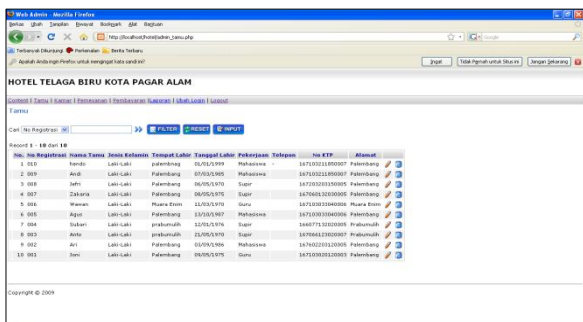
Web Admin - Mozilla Firefox

Berkas Ubah Tampilan Riwayat Markah Alat Bantuan

http://localhost/hotel/admin_tamu.php

Google

Tersering Dikunjungi Perkenalan Berita Terbaru

Apakah Anda ingin Firefox untuk mengingat kata sandi ini?

Ingat | Tidak Pernah untuk Situs ini | Jangan Sekarang

HOTEL TELAGA BIRU KOTA PAGAR ALAM

Content | Tamu | Kamar | Pemesanan | Pembayaran | Laporan | Ubah Login | Logout

Tamu

Cari No Registrasi

FILTER RESET INPUT

Record 1 - 10 dari 10

| No. | No Registrasi | Nama Tamu | Jenis Kelamin | Tempat Lahir | Tanggal Lahir | Pekerjaan | Telepon | No KTP | Alamat | |
|---|---|---|---|---|---|---|---|---|---|---|
| 1 | 010 | hendo | Laki-Laki | palembang | 01/01/1999 | Mahasiswa | - | 167103211850007 | Palembang | |
| 2 | 009 | Andi | Laki-Laki | Palembang | 07/03/1995 | Mahasiswa | | 167103211850007 | Palembang | |
| 3 | 008 | Jefri | Laki-Laki | Palembang | 06/05/1970 | Supir | | 167203203150005 | Palembang | |
| 4 | 007 | Zakaria | Laki-Laki | Palembang | 06/05/1970 | Supir | | 167060132030005 | Palembang | |
| 5 | 006 | Wawan | Laki-Laki | Muara Enim | 11/03/1970 | Guru | | 167103033040006 | Muara Enim | |
| 6 | 005 | Agus | Laki-Laki | Palembang | 13/10/1967 | Mahasiswa | | 167103033040006 | Palembang | |
| 7 | 004 | Subari | Laki-Laki | prabumulih | 12/01/1976 | Supir | | 166071132020005 | Prabumulih | |
| 8 | 003 | Anto | Laki-Laki | prabumulih | 21/05/1970 | Supir | | 167066123020007 | Prabumulih | |
| 9 | 002 | Ari | Laki-Laki | Palembang | 01/09/1966 | Mahasiswa | | 167602203120005 | Palembang | |
| 10 | 001 | Joni | Laki-Laki | Palembang | 09/05/1975 | Guru | | 167103020120003 | Palembang | |

Copyright © 2009